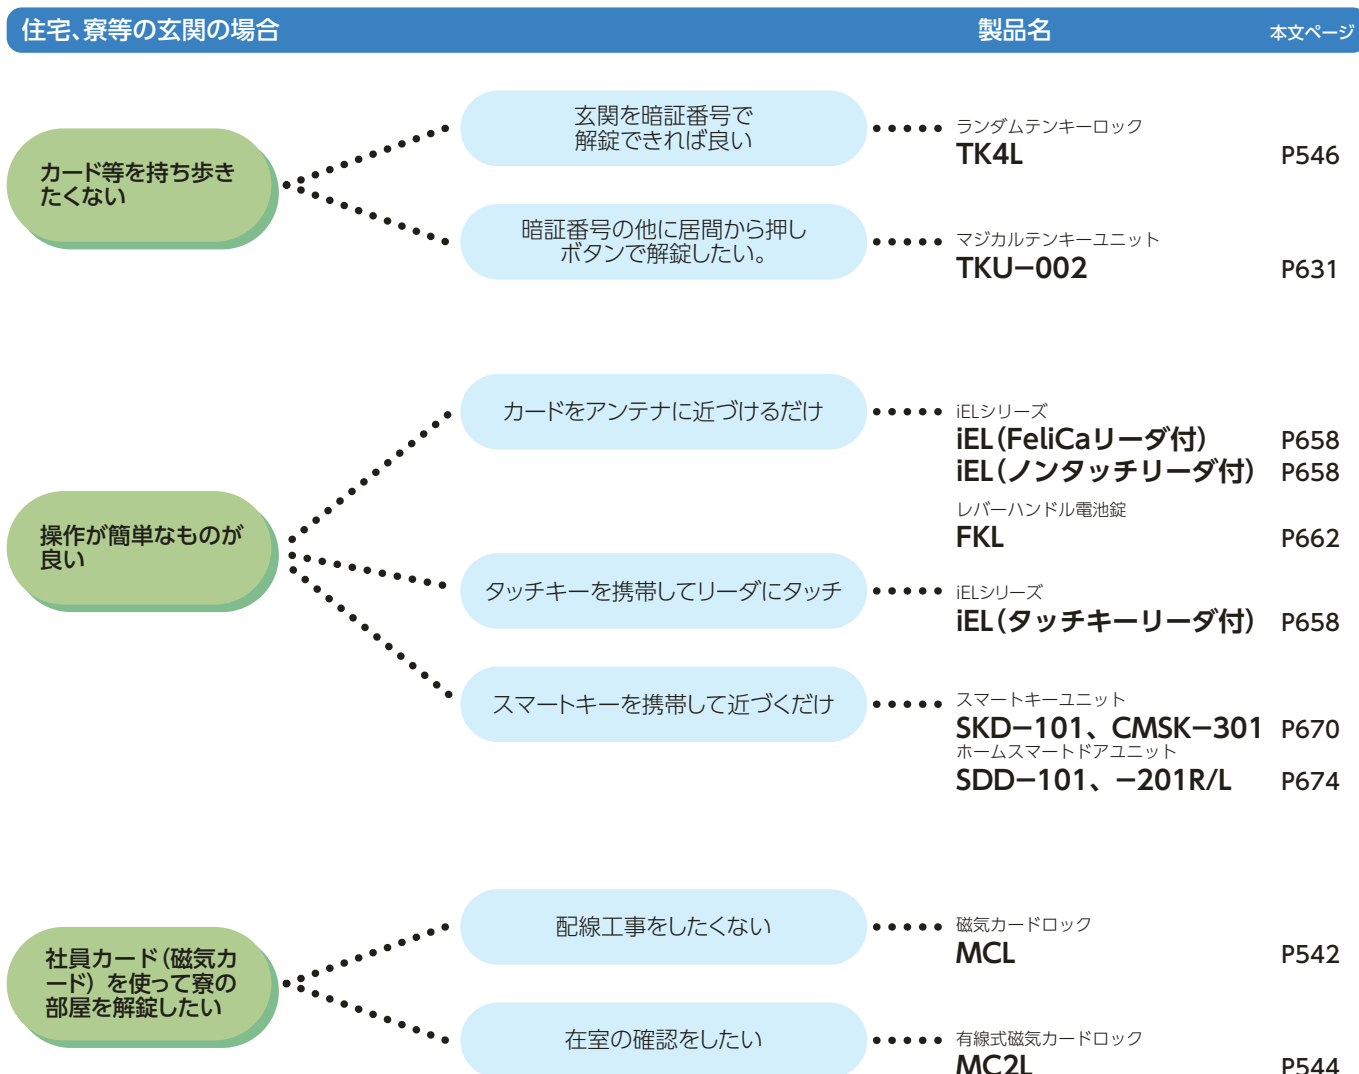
住宅、寮等の玄関の場合　製品名　本文ページ

カード等を持ち歩きたくない

玄関を暗証番号で解錠できれば良い

ランダムテンキーロック
TK4L　P546

暗証番号の他に居間から押しボタンで解錠したい。

マジカルテンキーユニット
TKU−002　P631

操作が簡単なものが良い

カードをアンテナに近づけるだけ

iELシリーズ
iEL（FeliCaリーダ付）　P658
iEL（ノンタッチリーダ付）　P658

レバーハンドル電池錠
FKL　P662

タッチキーを携帯してリーダにタッチ

iELシリーズ
iEL（タッチキーリーダ付）　P658

スマートキーを携帯して近づくだけ

スマートキーユニット
SKD−101、CMSK−301　P670
ホームスマートドアユニット
SDD−101、−201R/L　P674

社員カード（磁気カード）を使って寮の部屋を解錠したい

配線工事をしたくない

磁気カードロック
MCL　P542

在室の確認をしたい

有線式磁気カードロック
MC2L　P544